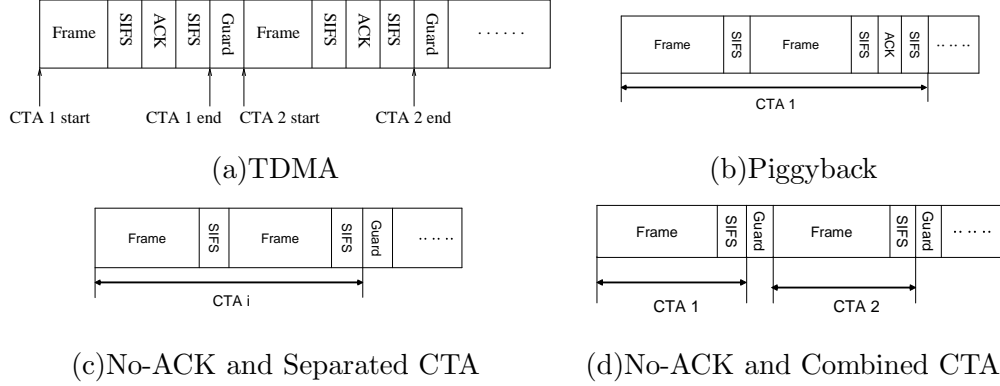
Frame SIFS ACK SIFS Guard Frame SIFS ACK SIFS Guard ......

CTA 1 start CTA 1 end CTA 2 start CTA 2 end

(a)TDMA

Frame SIFS Frame SIFS ACK SIFS ......

CTA 1

(b)Piggyback

Frame SIFS Frame SIFS Guard ......

CTA i

(c)No-ACK and Separated CTA

Frame SIFS Guard Frame SIFS Guard ......

CTA 1 CTA 2

(d)No-ACK and Combined CTA